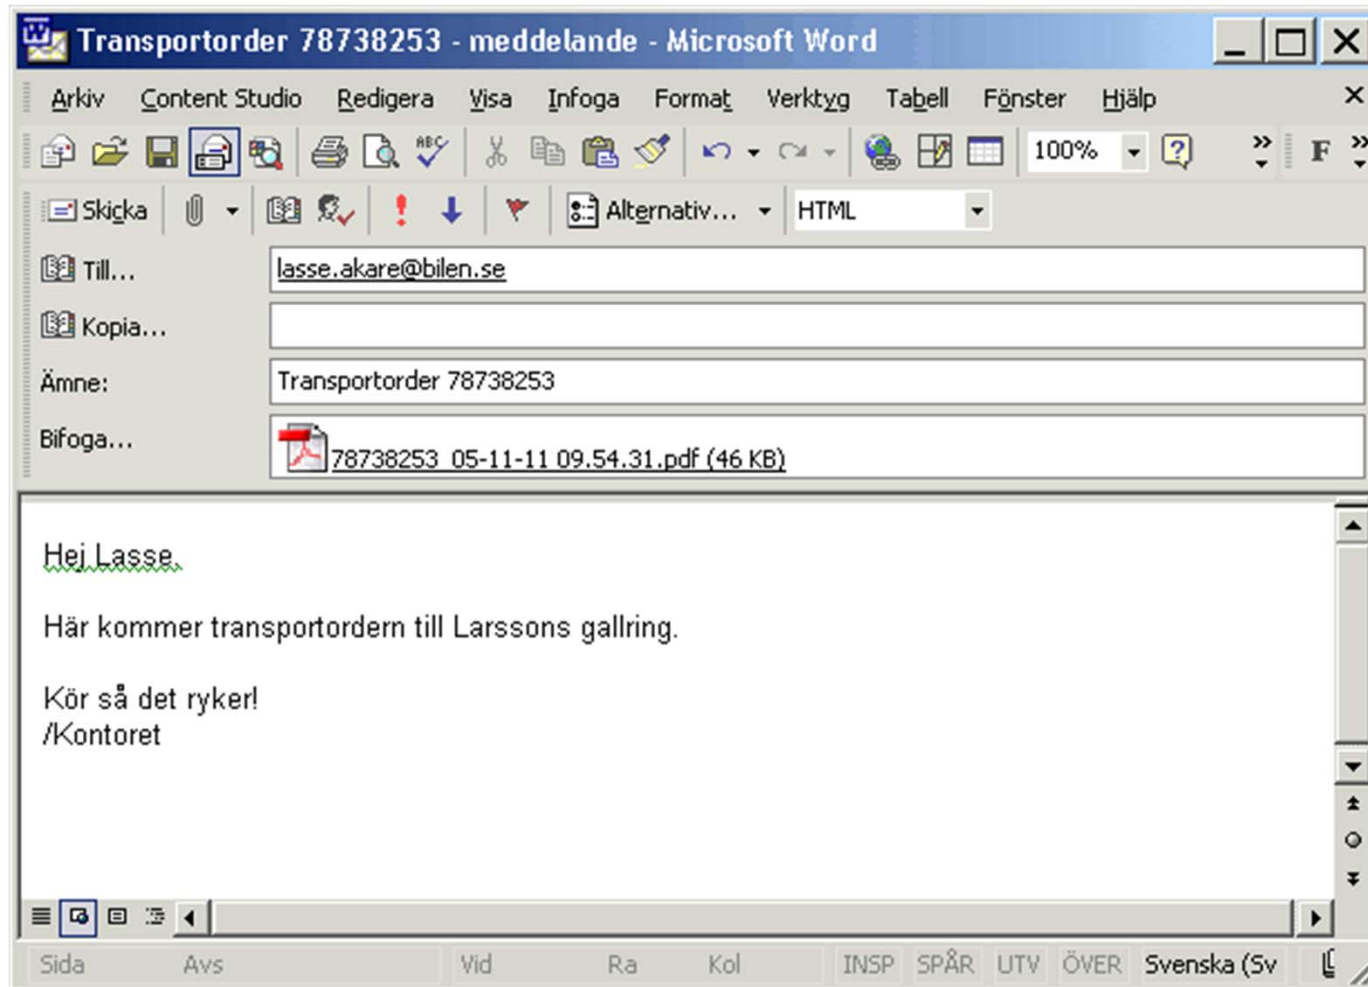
Transportorder 78738253 - meddelande - Microsoft Word

Arkiv Content Studio Redigera Visa Infoga Format Verktyg Tabell Fönster Hjälp

100%

F

Skicka

Alternativ...

HTML

Till...
lasse.akare@bilen.se

Kopia...

Ämne:
Transportorder 78738253

Bifoga...
78738253_05-11-11 09.54.31.pdf (46 KB)

Hej Lasse.

Här kommer transportordern till Larssons gallring.

Kör så det ryker!
/Kontoret

Sida Avs Vid Ra Kol INSP SPÅR UTV ÖVER Svenska (Sv